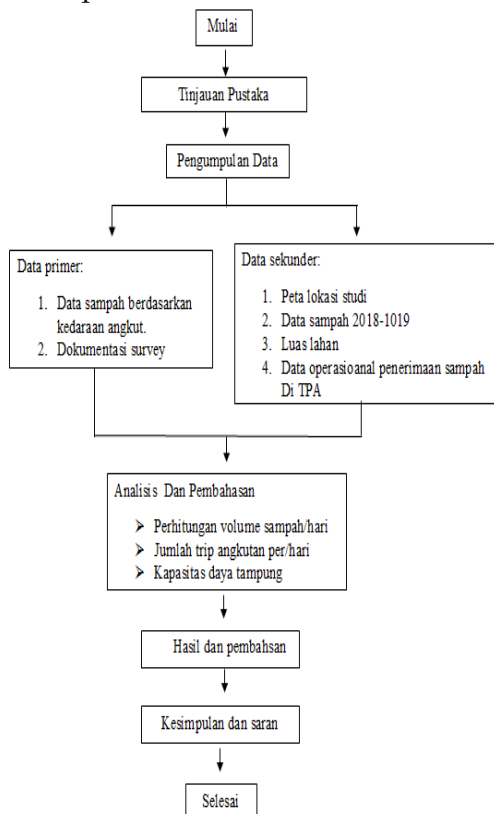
Mulai

Tinjauan Pustaka

Pengumpulan Data

Data primer:

1. Data sampah berdasarkan kedaraan angkut.
2. Dokumentasi survey

Data sekunder:

1. Peta lokasi studi
2. Data sampah 2018-1019
3. Luas lahan
4. Data operasioanal penerimaan sampah Di TPA

Analisis Dan Pembahasan

➢ Perhitungan volume sampah/hari
➢ Jumlah trip angkutan per/hari
➢ Kapasitas daya tampung

Hasil dan pembahsan

Kesimpulan dan saran

Selesai